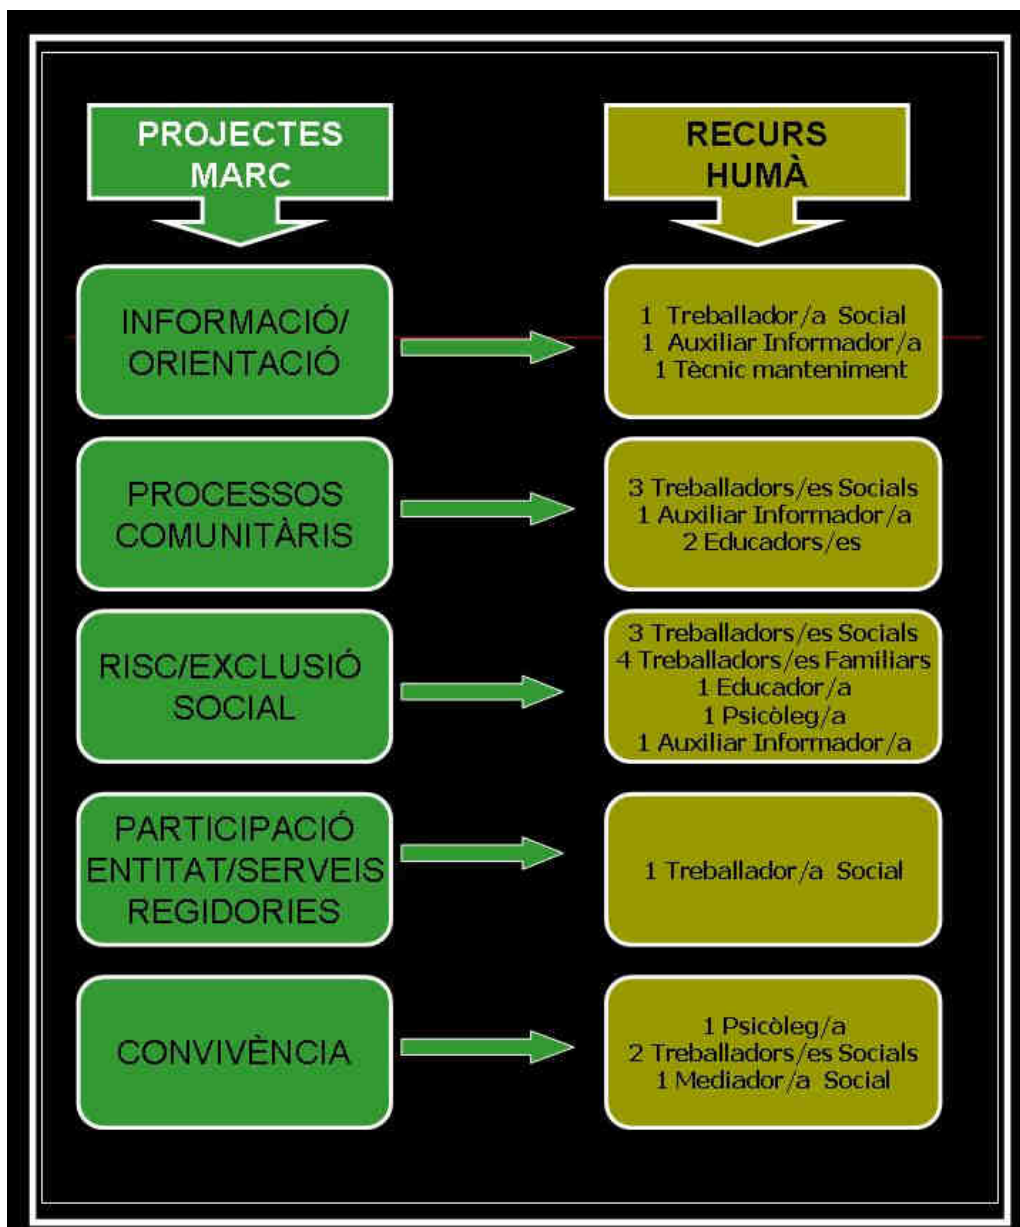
PROJECTES MARC

RECURS HUMÀ

INFORMACIÓ/ ORIENTACIÓ

1 Treballador/a Social
1 Auxiliar Informador/a
1 Tècnic manteniment

PROCESSOS COMUNITÀRIS

3 Treballadors/es Socials
1 Auxiliar Informador/a
2 Educadors/es

RISC/EXCLUSIÓ SOCIAL

3 Treballadors/es Socials
4 Treballadors/es Familiars
1 Educador/a
1 Psicòleg/a
1 Auxiliar Informador/a

PARTICIPACIÓ ENTITAT/SERVEIS REGIDORIES

1 Treballador/a Social

CONVIVÈNCIA

1 Psicòleg/a
2 Treballadors/es Socials
1 Mediador/a Social